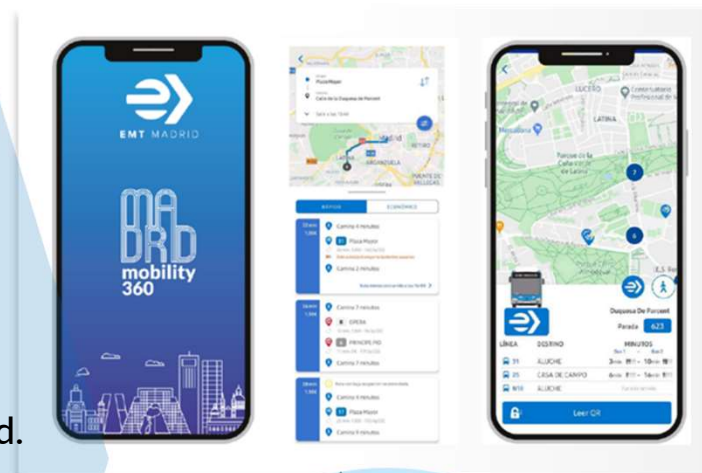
EMT MADRID

MA
DRID
mobility
360

Plaza Mayor
Calle de la Duquesa de Parcent

MADRID
LATINA
ARGANZUELA
RETIRO
PUENTE DE VALLECAS

RÁPIDO
ECONÓMICO

Camina 6 minutos
Plaza Mayor
Camina 2 minutos

Camina 7 minutos
OPERA
PRINCIPE PIO
Camina 7 minutos

Camina 6 minutos
Plaza Mayor
Camina 9 minutos

LUCERO
LATINA
Parque de la Cuña Verde de Latina

Duquesa De Parcent
Parada 623

LÍNEA
DESTINO
MINUTOS
31 ALUCHE
25 CASA DE CAMPO
N18 ALUCHE

Leer QR

d.